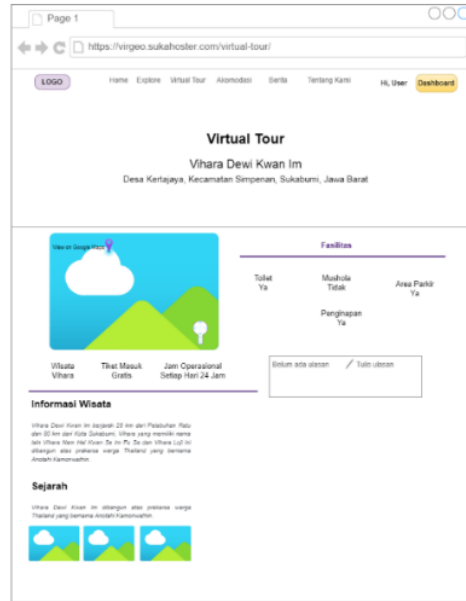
Page 1

https://virgeo.sukahoster.com/virtual-tour/

LOGO

Home Explore Virtual Tour Akomodasi Berita Tentang Kami

Hi, User Dashboard

Virtual Tour

Vihara Dewi Kwan Im

Desa Kertajaya, Kecamatan Simpenan, Sukabumi, Jawa Barat

View on Google Maps

Fasilitas

Toilet
Ya

Mushola
Tidak

Area Parkir
Ya

Penginapan
Ya

Wisata
Vihara

Tiket Masuk
Gratis

Jam Operasional
Setiap Hari 24 Jam

Belum ada ulasan

Tulis ulasan

Informasi Wisata

Vihara Dewi Kwan Im berjarak 25 km dari Pelabuhan Ratu dan 90 km dari Kota Sukabumi. Vihara yang memiliki nama lain Vihara Nam Hai Kwan Se Im Pu Sa dan Vihara Loji ini dibangun atas prakarsa warga Thailand yang bernama Anolahi Kamonvathin.

Sejarah

Vihara Dewi Kwan Im dibangun atas prakarsa warga Thailand yang bernama Anolahi Kamonvathin.